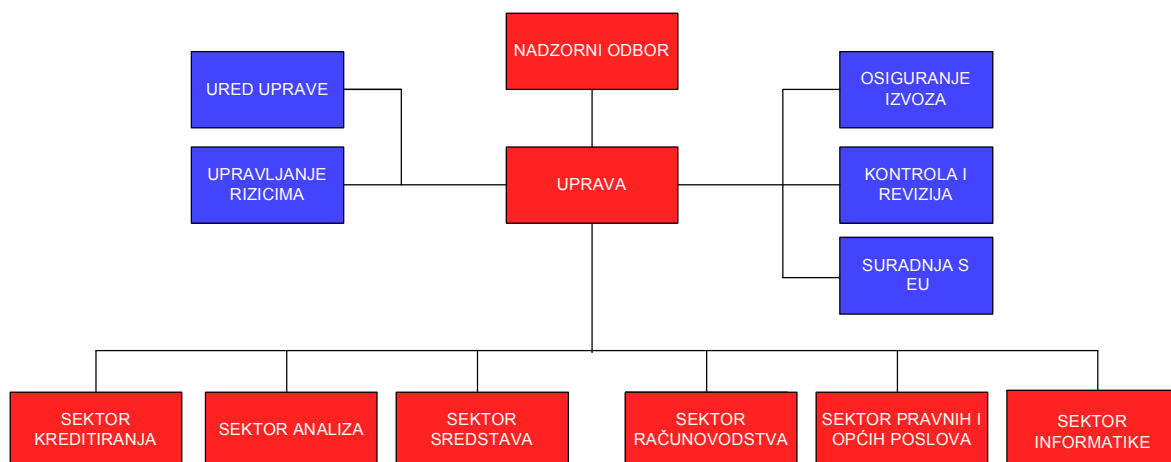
NADZORNI ODBOR

URED UPRAVE

UPRAVLJANJE RIZICIMA

UPRAVA

OSIGURANJE IZVOZA

KONTROLA I REVIZIJA

SURADNJA S EU

SEKTOR KREDITIRANJA

SEKTOR ANALIZA

SEKTOR SREDSTAVA

SEKTOR RAČUNOVODSTVA

SEKTOR PRAVNIH I OPĆIH POSLOVA

SEKTOR INFORMATIKE